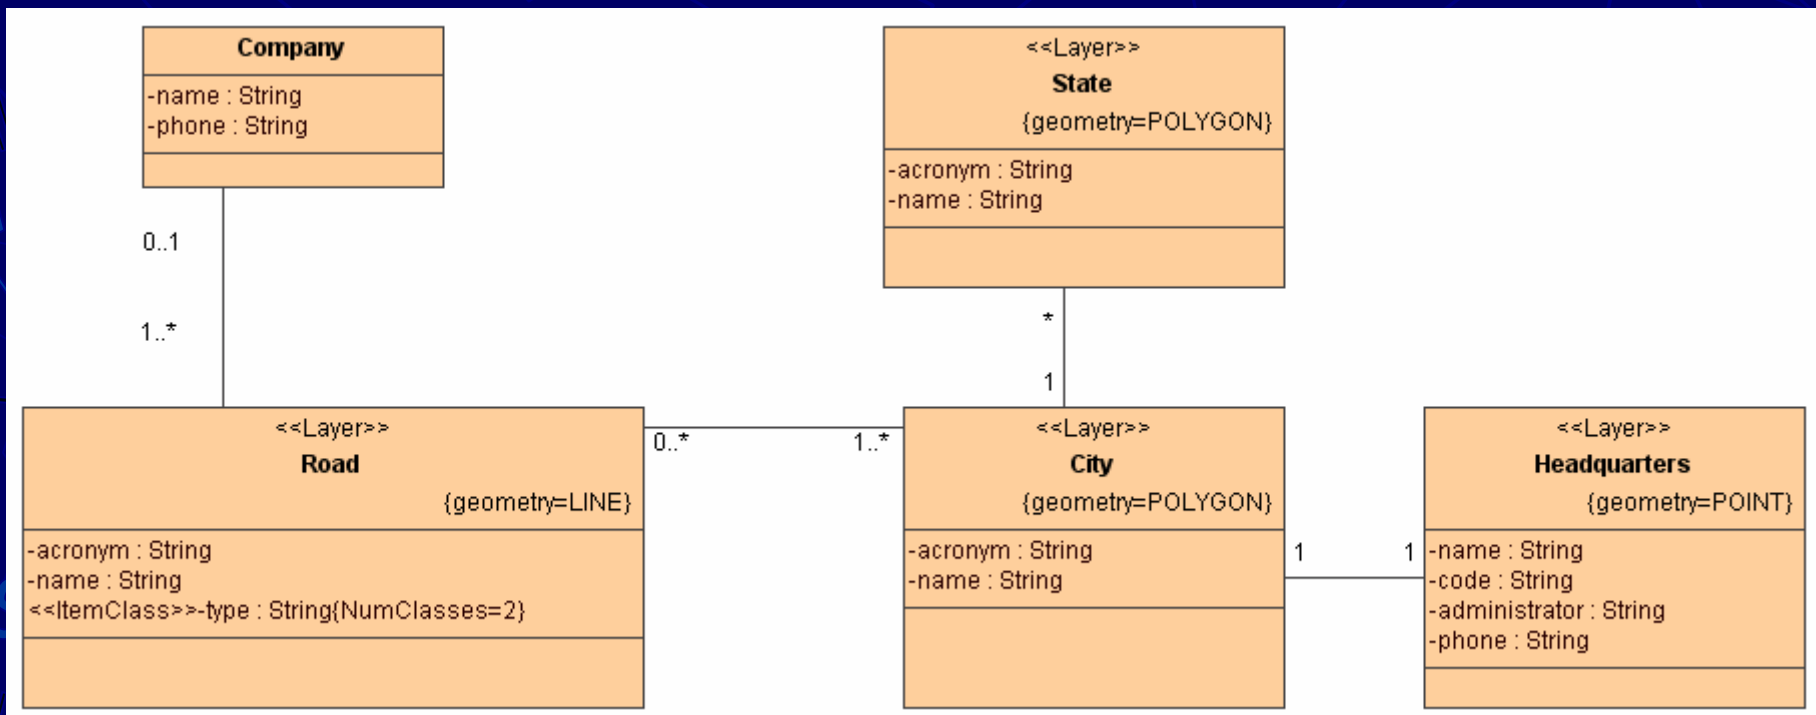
Company
-name : String
-phone : String

0..1

1..*

<<Layer>>
State
{geometry=POLYGON}
-acronym : String
-name : String

*

1

<<Layer>>
Road
{geometry=LINE}
-acronym : String
-name : String
<<ItemClass>>-type : String{NumClasses=2}

0..*

1..*

<<Layer>>
City
{geometry=POLYGON}
-acronym : String
-name : String

1

1

<<Layer>>
Headquarters
{geometry=POINT}
-name : String
-code : String
-administrator : String
-phone : String